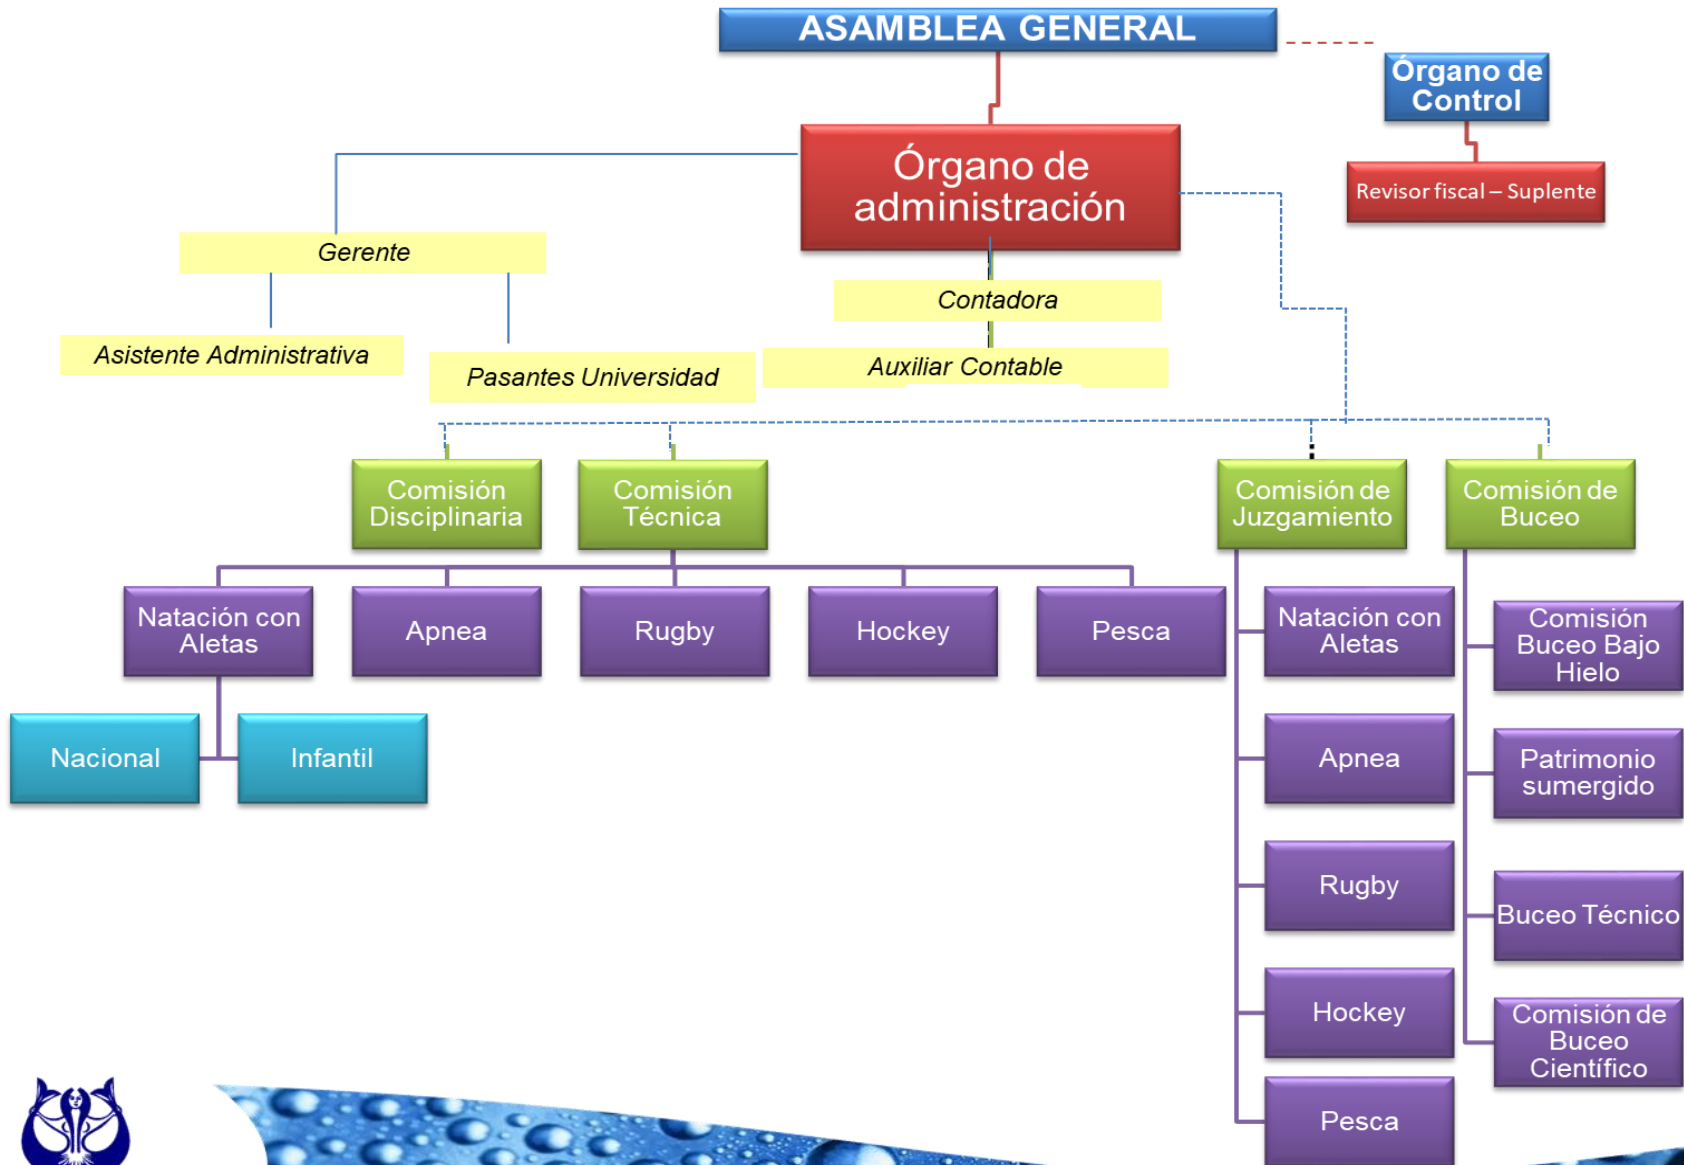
ASAMBLEA GENERAL

Órgano de Control

Revisor fiscal – Suplente

Órgano de administración

Gerente

Asistente Administrativa

Pasantes Universidad

Contadora

Auxiliar Contable

Comisión Disciplinaria

Comisión Técnica

Comisión de Juzgamiento

Comisión de Buceo

Natación con Aletas

Apnea

Rugby

Hockey

Pesca

Nacional

Infantil

Natación con Aletas

Apnea

Rugby

Hockey

Pesca

Comisión Buceo Bajo Hielo

Patrimonio sumergido

Buceo Técnico

Comisión de Buceo Científico